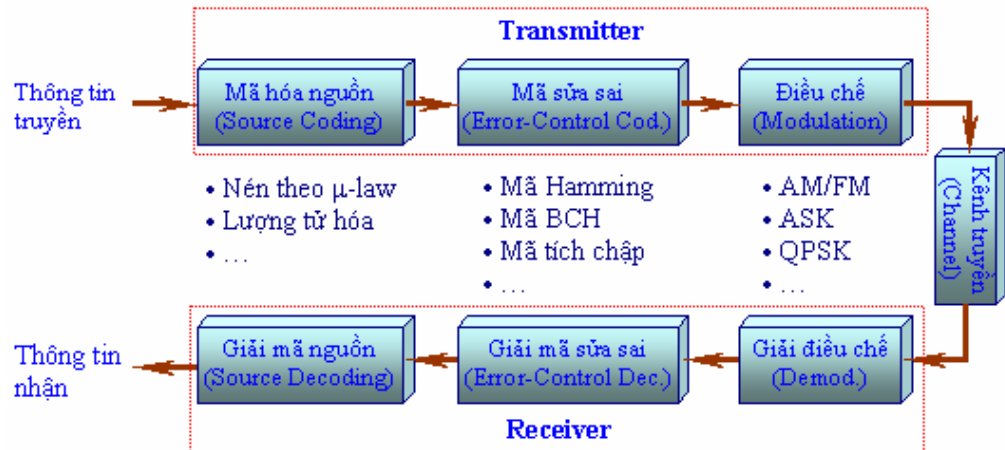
Transmitter

Thông tin truyền

Mã hóa nguồn (Source Coding)

Mã sửa sai (Error-Control Cod.)

Điều chế (Modulation)

Kênh truyền (Channel)

• Nén theo µ-law
• Lượng tử hóa
• …

• Mã Hamming
• Mã BCH
• Mã tích chập
• …

• AM/FM
• ASK
• QPSK
• …

Thông tin nhận

Giải mã nguồn (Source Decoding)

Giải mã sửa sai (Error-Control Dec.)

Giải điều chế (Demod.)

Receiver